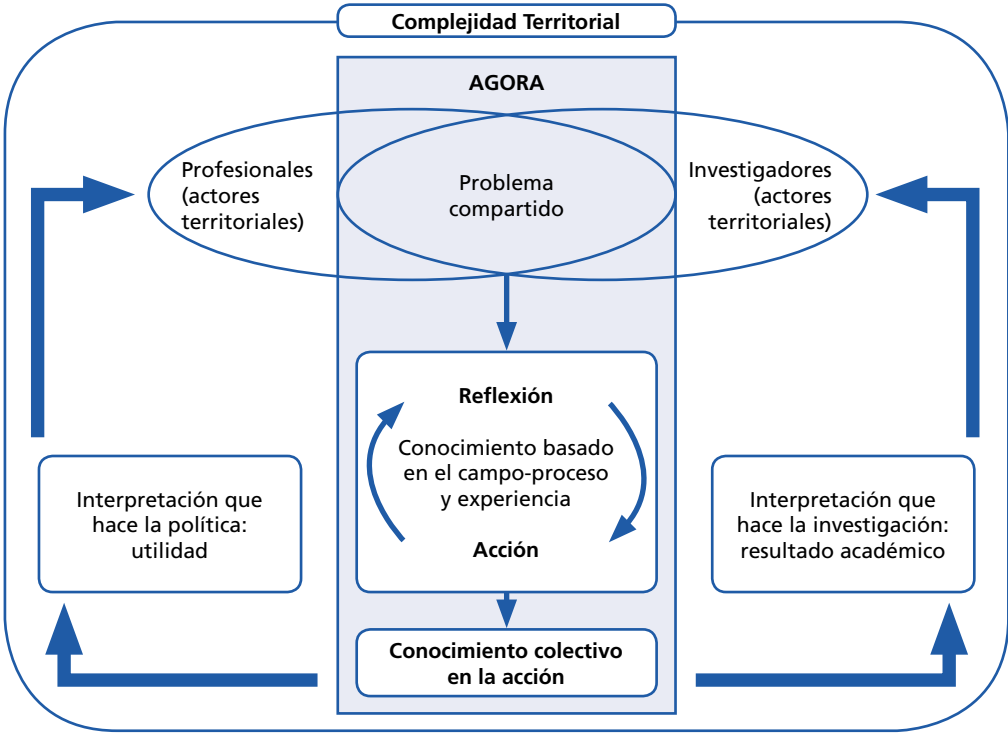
Complejidad Territorial

AGORA

Profesionales (actores territoriales)

Problema compartido

Investigadores (actores territoriales)

Reflexión

Conocimiento basado en el campo-proceso y experiencia

Acción

Interpretación que hace la política: utilidad

Interpretación que hace la investigación: resultado académico

Conocimiento colectivo en la acción